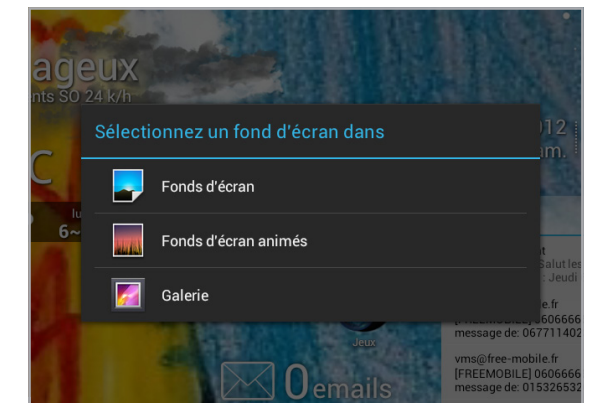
ageux
nts SO 24 k/h
C
lu
6~
012
am.

Sélectionnez un fond d'écran dans

Fonds d'écran

Fonds d'écran animés

Galerie

Jeux
0emails
t
Salut les
Jeudi
e.fr
[FREEMOBILE] 0606666
message de: 067711402
vms@free-mobile.fr
[FREEMOBILE] 0606666
message de: 015326532